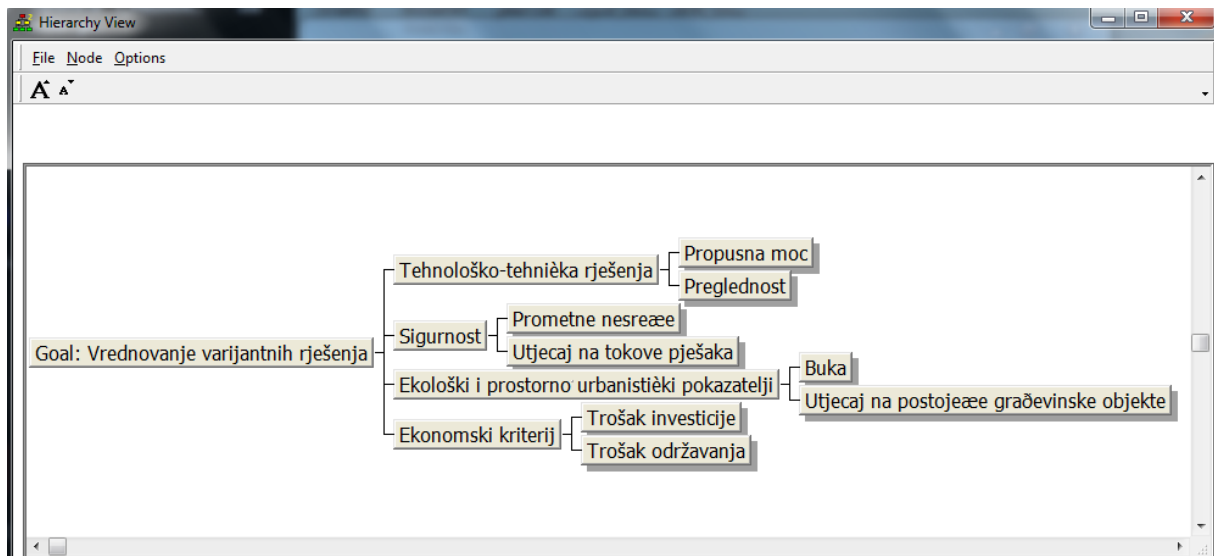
Hierarchy View

File Node Options

A A

Goal: Vrednovanje varijantnih rješenja

Tehnološko-tehnièka rješenja

Propusna moc

Preglednost

Sigurnost

Prometne nesreæe

Utjecaj na tokove pješaka

Ekološki i prostorno urbanistièki pokazatelji

Buka

Utjecaj na postojeæe graðevinske objekte

Ekonomski kriterij

Trošak investicije

Trošak održavanja